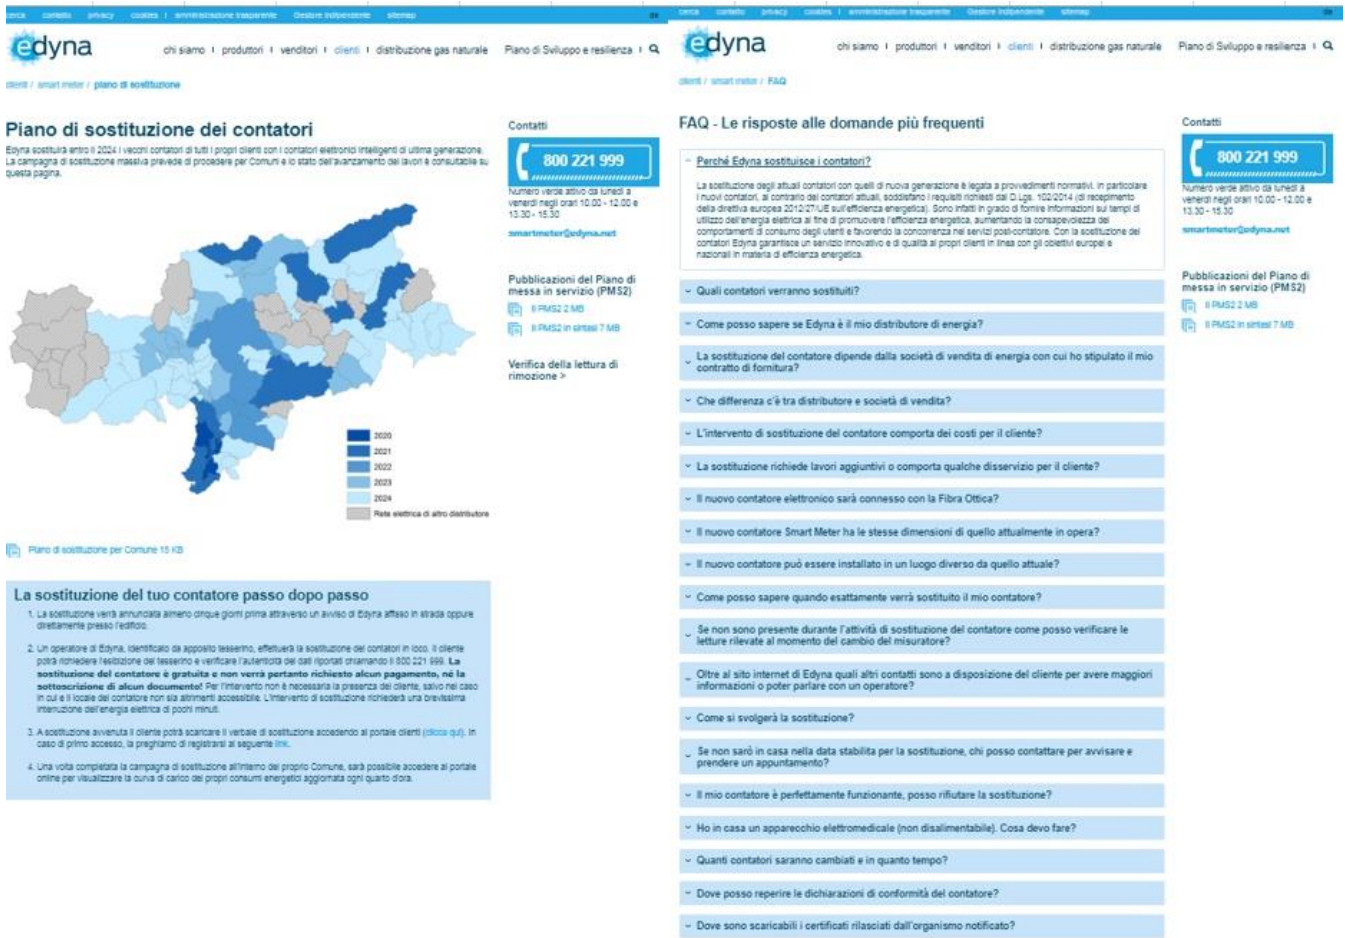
cerca contatto privacy cookies | amministrazione trasparente Gestore indipendente sitemap de

edyna

chi siamo | produttori | venditori | clienti | distribuzione gas naturale Piano di Sviluppo e resilienza | 

clienti / smart meter / piano di sostituzione

Piano di sostituzione dei contatori

Edyna sostituirà entro il 2024 i vecchi contatori di tutti i propri clienti con i contatori elettronici intelligenti di ultima generazione. La campagna di sostituzione massiva prevede di procedere per Comuni e lo stato dell'avanzamento dei lavori è consultabile su questa pagina.

2020
2021
2022
2023
2024
Rete elettrica di altro distributore

Piano di sostituzione per Comune 15 KB

La sostituzione del tuo contatore passo dopo passo

1. La sostituzione verrà annunciata almeno cinque giorni prima attraverso un avviso di Edyna affisso in strada oppure direttamente presso l'edificio.

2. Un operatore di Edyna, identificato da apposito tesserino, effettuerà la sostituzione del contatori in loco. Il cliente potrà richiedere l'esibizione del tesserino e verificare l'autenticità dei dati riportati chiamando il 800 221 999. La sostituzione del contatore è gratuita e non verrà pertanto richiesto alcun pagamento, né la sottoscrizione di alcun documento! Per l'intervento non è necessaria la presenza del cliente, salvo nel caso in cui e il locale del contatore non sia altrimenti accessibile. L'intervento di sostituzione richiederà una brevissima interruzione dell'energia elettrica di pochi minuti.

3. A sostituzione avvenuta il cliente potrà scaricare il verbale di sostituzione accedendo al portale clienti (clicca qui). In caso di primo accesso, la preghiamo di registrarsi al seguente link.

4. Una volta completata la campagna di sostituzione all'interno del proprio Comune, sarà possibile accedere al portale online per visualizzare la curva di carico dei propri consumi energetici aggiornata ogni quarto d'ora.

Contatti

800 221 999

Numero verde attivo da lunedì a venerdì negli orari 10.00 - 12.00 e 13.30 - 15.30

smartmeter@edyna.net

Pubblicazioni del Piano di messa in servizio (PMS2)

Il PMS2 2 MB

Il PMS2 in sintesi 7 MB

Verifica della lettura di rimozione >

cerca contatto privacy cookies | amministrazione trasparente Gestore indipendente sitemap de

edyna

chi siamo | produttori | venditori | clienti | distribuzione gas naturale Piano di Sviluppo e resilienza | 

clienti / smart meter / FAQ

FAQ - Le risposte alle domande più frequenti

Perché Edyna sostituisce i contatori?

La sostituzione degli attuali contatori con quelli di nuova generazione è legata a provvedimenti normativi. In particolare i nuovi contatori, al contrario dei contatori attuali, soddisfano i requisiti richiesti dal D.Lgs. 102/2014 (di recepimento della direttiva europea 2012/27/UE sull'efficienza energetica). Sono infatti in grado di fornire informazioni sui tempi di utilizzo dell'energia elettrica al fine di promuovere l'efficienza energetica, aumentando la consapevolezza dei comportamenti di consumo degli utenti e favorendo la concorrenza nei servizi post-contatore. Con la sostituzione dei contatori Edyna garantisce un servizio innovativo e di qualità ai propri clienti in linea con gli obiettivi europei e nazionali in materia di efficienza energetica.

Quali contatori verranno sostituiti?

Come posso sapere se Edyna è il mio distributore di energia?

La sostituzione del contatore dipende dalla società di vendita di energia con cui ho stipulato il mio contratto di fornitura?

Che differenza c'è tra distributore e società di vendita?

L'intervento di sostituzione del contatore comporta dei costi per il cliente?

La sostituzione richiede lavori aggiuntivi o comporta qualche disservizio per il cliente?

Il nuovo contatore elettronico sarà connesso con la Fibra Ottica?

Il nuovo contatore Smart Meter ha le stesse dimensioni di quello attualmente in opera?

Il nuovo contatore può essere installato in un luogo diverso da quello attuale?

Come posso sapere quando esattamente verrà sostituito il mio contatore?

Se non sono presente durante l'attività di sostituzione del contatore come posso verificare le letture rilevate al momento del cambio del misuratore?

Oltre al sito internet di Edyna quali altri contatti sono a disposizione del cliente per avere maggiori informazioni o poter parlare con un operatore?

Come si svolgerà la sostituzione?

Se non sarò in casa nella data stabilita per la sostituzione, chi posso contattare per avvisare e prendere un appuntamento?

Il mio contatore è perfettamente funzionante, posso rifiutare la sostituzione?

Ho in casa un apparecchio elettromedicale (non disalimentabile). Cosa devo fare?

Quanti contatori saranno cambiati e in quanto tempo?

Dove posso reperire le dichiarazioni di conformità del contatore?

Dove sono scaricabili i certificati rilasciati dall'organismo notificato?

Contatti

800 221 999

Numero verde attivo da lunedì a venerdì negli orari 10.00 - 12.00 e 13.30 - 15.30

smartmeter@edyna.net

Pubblicazioni del Piano di messa in servizio (PMS2)

Il PMS2 2 MB

Il PMS2 in sintesi 7 MB